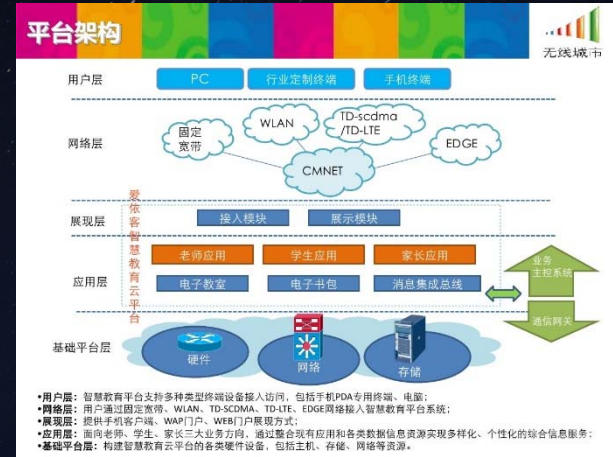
平台架构

无线城市

用户层

PC

行业定制终端

手机终端

网络层

固定宽带

WLAN

TD-scdma /TD-LTE

EDGE

CMNET

爱依客智慧教育云平台

展现层

接入模块

展示模块

应用层

老师应用

学生应用

家长应用

电子教室

电子书包

消息集成总线

业务主控系统

通信网关

基础平台层

硬件

网络

存储

•用户层：智慧教育平台支持多种类型终端设备接入访问，包括手机PDA专用终端、电脑；
•网络层：用户通过固定宽带、WLAN、TD-SCDMA、TD-LTE、EDGE网络接入智慧教育平台系统；
•展现层：提供手机客户端、WAP门户、WEB门户展现方式；
•应用层：面向老师、学生、家长三大业务方向，通过整合现有应用和各类数据信息资源实现多样化、个性化的综合信息服务；
•基础平台层：构建智慧教育云平台的各类硬件设备，包括主机、存储、网络等资源。